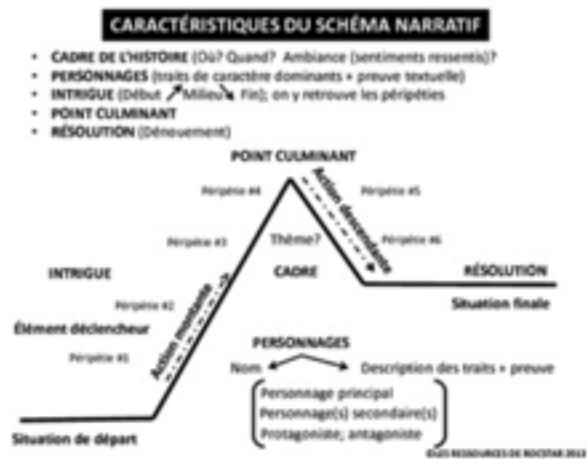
CARACTÉRISTIQUES DU SCHÉMA NARRATIF

- CADRE DE L'HISTOIRE (Où? Quand? Ambiance (sentiments ressentis)?
- PERSONNAGES (traits de caractère dominants + preuve textuelle)
- INTRIGUE (Début ↗ Milieu ↘ Fin); on y retrouve les péripéties
- POINT CULMINANT
- RÉSOLUTION (Dénouement)

POINT CULMINANT

Péripétie #4

Péripétie #5

Action descendante

Péripétie #3

Thème?

Péripétie #6

INTRIGUE

CADRE

RÉSOLUTION

Situation finale

Péripétie #2

Élément déclencheur

Action montante

PERSONNAGES

Péripétie #1

Nom

Description des traits + preuve

Personnage principal

Personnage(s) secondaire(s)

Protagoniste; antagoniste

Situation de départ

©LES RESSOURCES DE ROCSTAR 2013